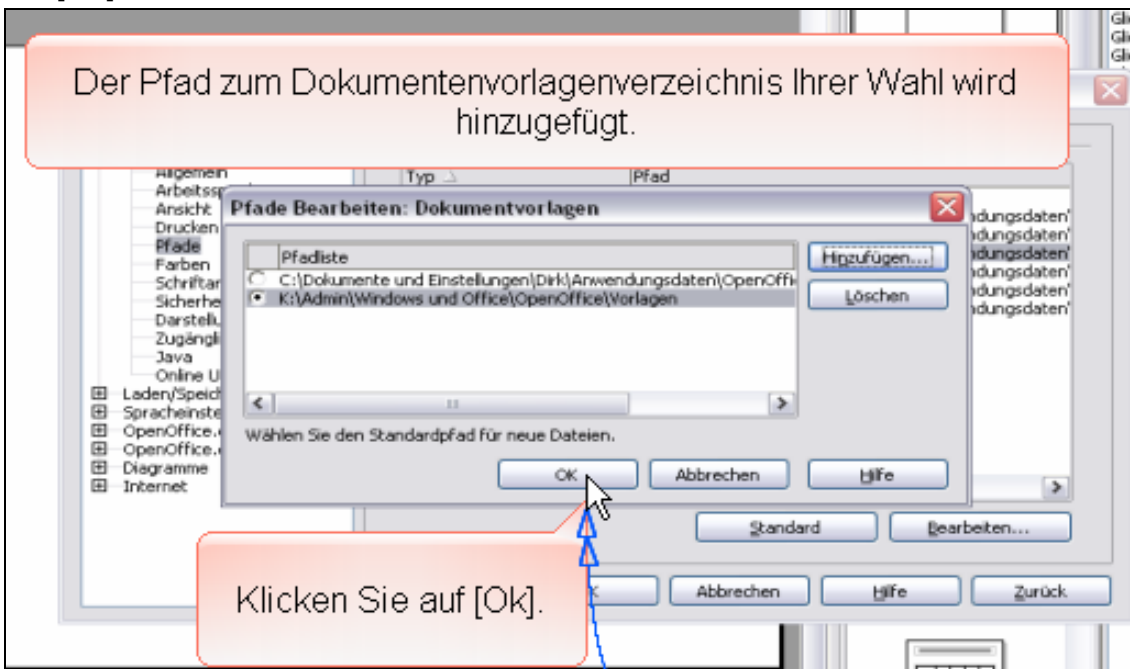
Der Pfad zum Dokumentenvorlagenverzeichnis Ihrer Wahl wird hinzugefügt.

Gl
Gl
Gl

Allgemein
Arbeitssp
Ansicht
Drucken
Pfade
Farben
Schriftar
Sicherhe
Darstell
Zugängli
Java
Online U
Laden/Speich
Spracheinste
OpenOffice.
OpenOffice.
Diagramme
Internet

Typ
Pfad

Pfade Bearbeiten: Dokumentvorlagen

| | Pfadliste |
|---|---|
| ○ | C:\Dokumente und Einstellungen\Dirk\Anwendungsdaten\OpenOffi |
| ● | K:\Admin\Windows und Office\OpenOffice\Vorlagen |

Hinzufügen...
Löschen

ndungsdaten
ndungsdaten
ndungsdaten
ndungsdaten
ndungsdaten
ndungsdaten

Wählen Sie den Standardpfad für neue Dateien.

OK
Abbrechen
Hilfe

Standard
Bearbeiten...

Klicken Sie auf [Ok].

Abbrechen
Hilfe
Zurück